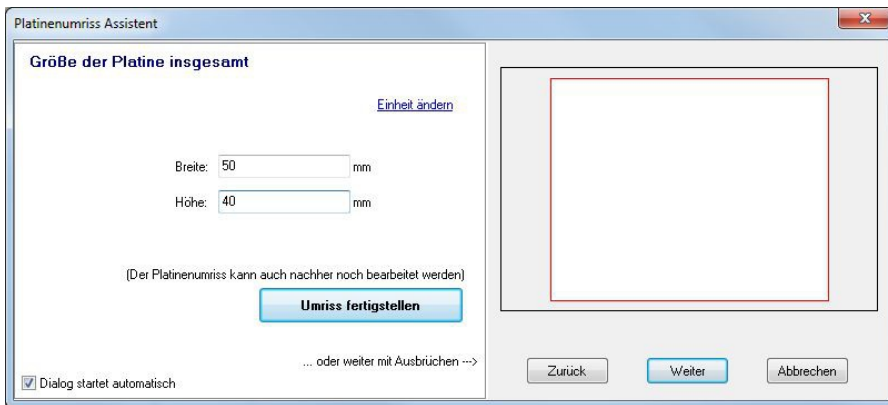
Platinenumriss Assistent

Größe der Platine insgesamt

Einheit ändern

Breite: 50 mm

Höhe: 40 mm

(Der Platinenumriss kann auch nachher noch bearbeitet werden)

Umriss fertigstellen

... oder weiter mit Ausbrüchen --->

Dialog startet automatisch

Zurück

Weiter

Abbrechen